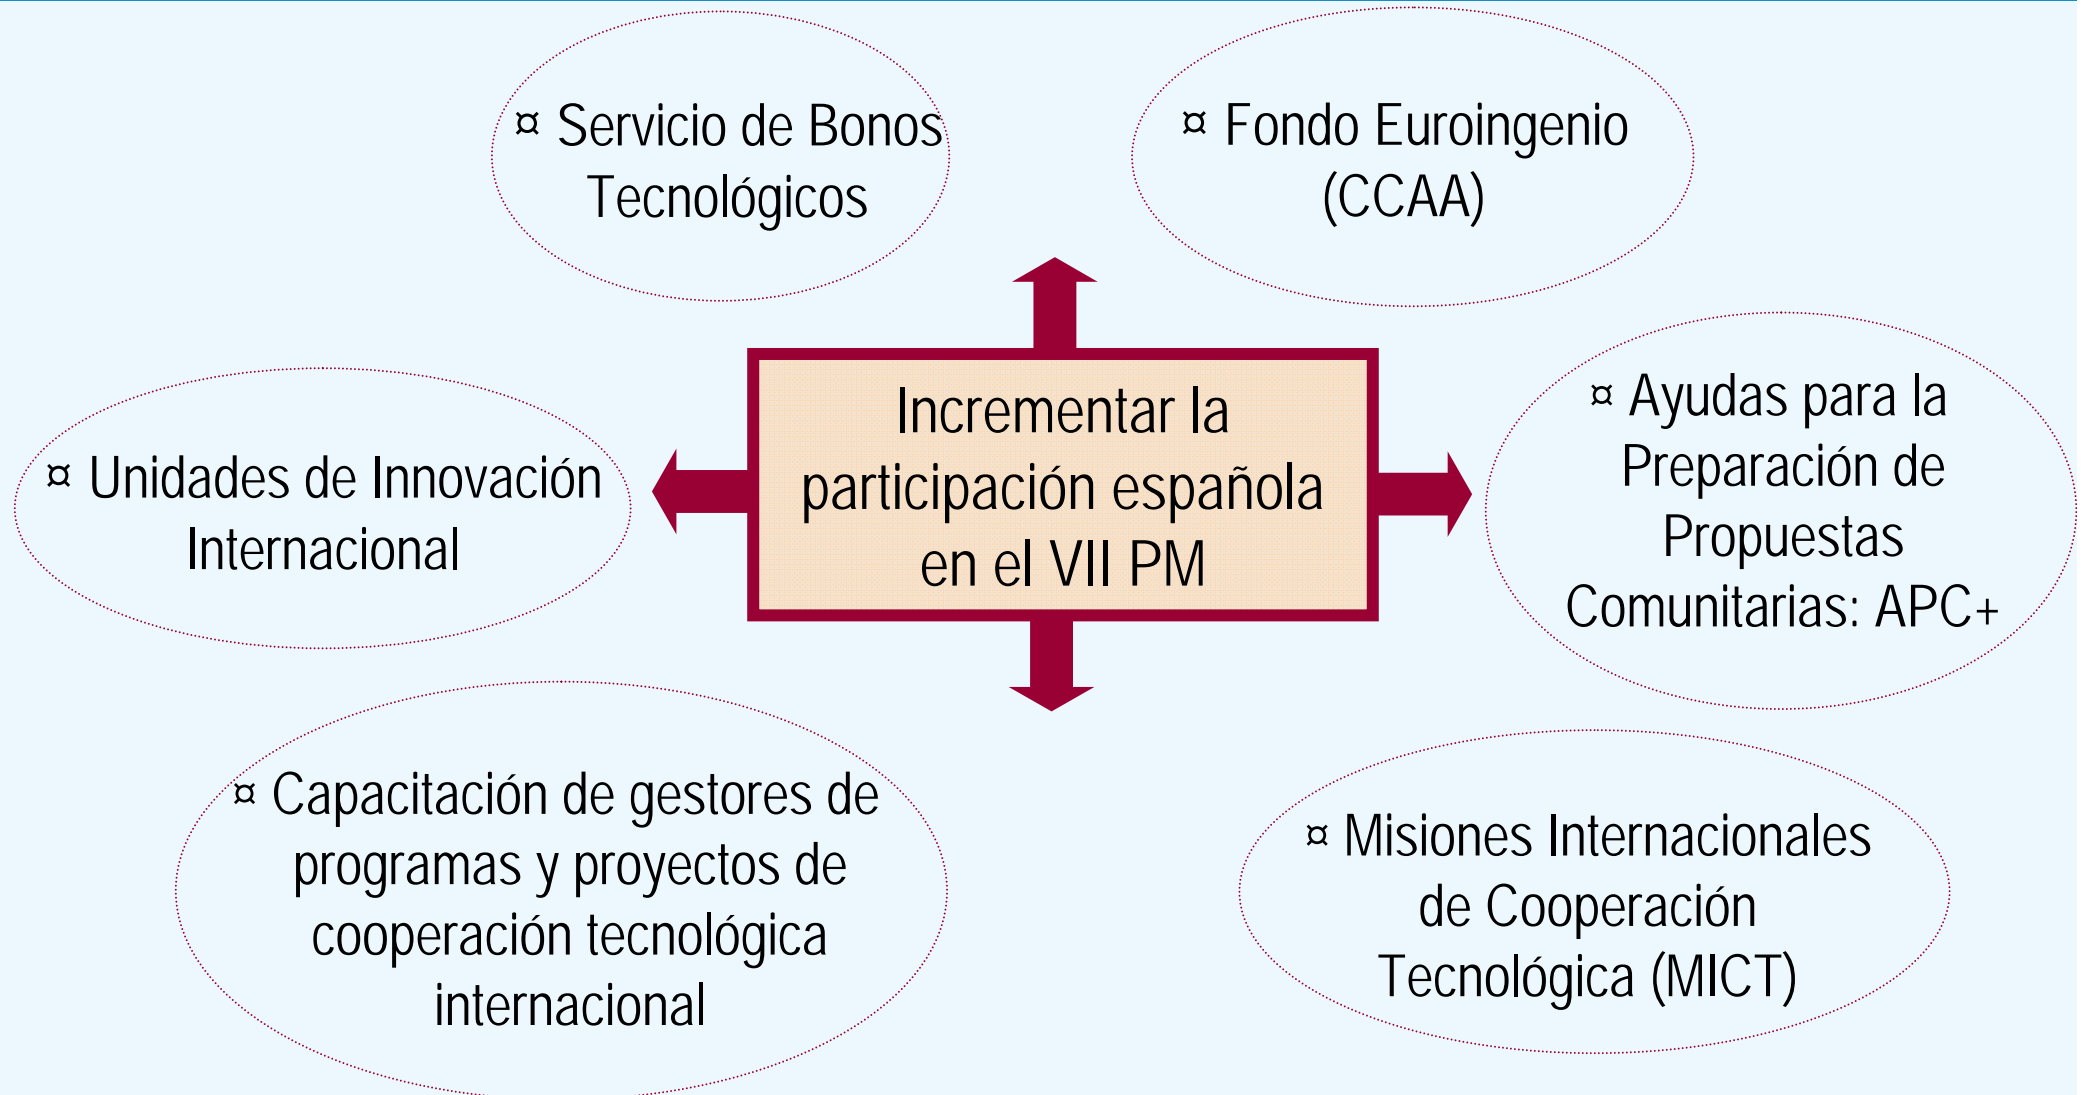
¤ Servicio de Bonos Tecnológicos

¤ Fondo Euroingenio (CCAA)

Incrementar la participación española en el VII PM

¤ Unidades de Innovación Internacional

¤ Ayudas para la Preparación de Propuestas Comunitarias: APC+

¤ Capacitación de gestores de programas y proyectos de cooperación tecnológica internacional

¤ Misiones Internacionales de Cooperación Tecnológica (MICT)